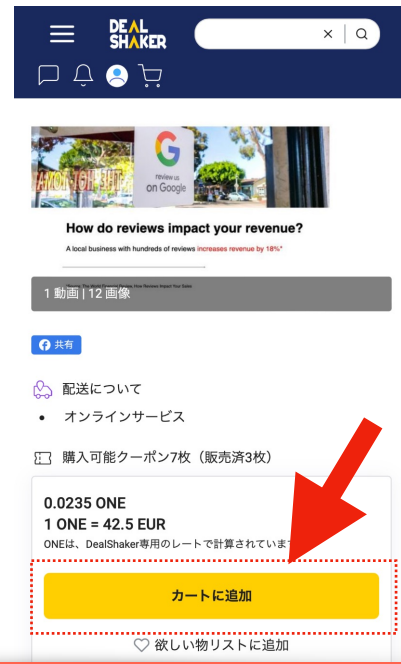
DEAL SHAKER

review us on Google

How do reviews impact your revenue?

A local business with hundreds of reviews increases revenue by 18%*

1 動画 | 12 画像

共有

配送について

• オンラインサービス

購入可能クーポン7枚（販売済3枚）

0.0235 ONE
1 ONE = 42.5 EUR
ONEは、DealShaker専用のレートで計算されています

カートに追加

欲しい物リストに追加